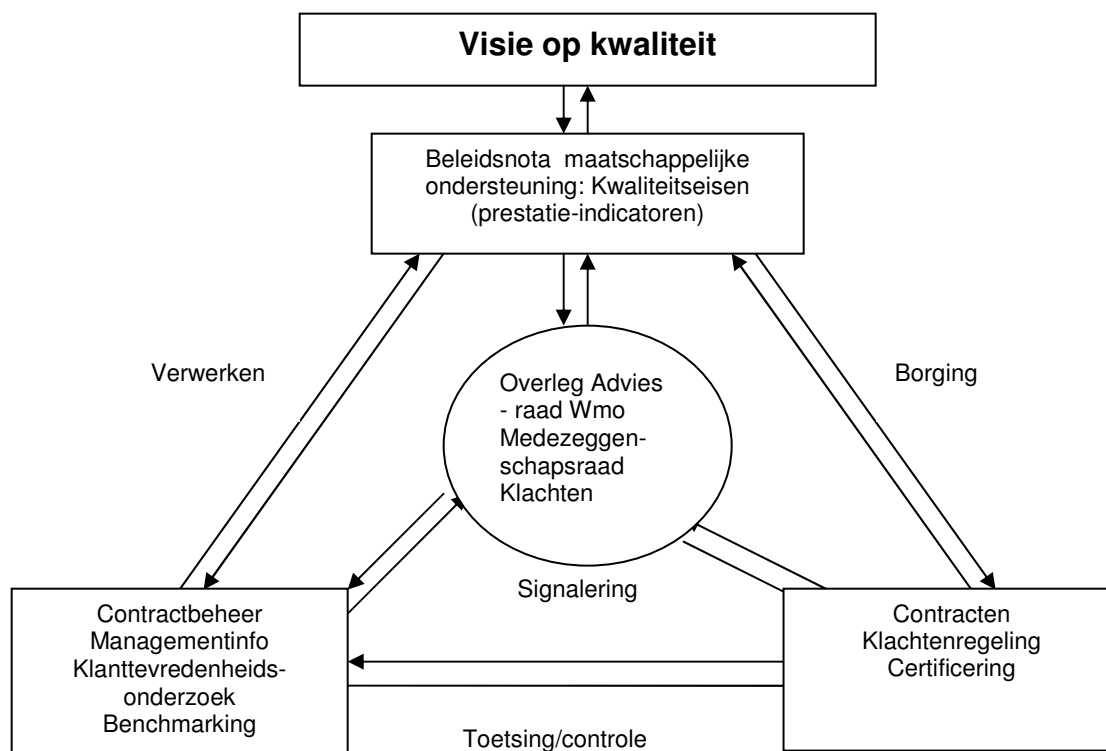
Visie op kwaliteit

Beleidsnota maatschappelijke ondersteuning: Kwaliteitseisen (prestatie-indicatoren)

Verwerken

Overleg Advies - raad Wmo Medezeggenschapsraad Klachten

Borging

Signalering

Contractbeheer
Managementinfo
Klanttevredenheidsonderzoek
Benchmarking

Contracten
Klachtenregeling
Certificering

Toetsing/controle